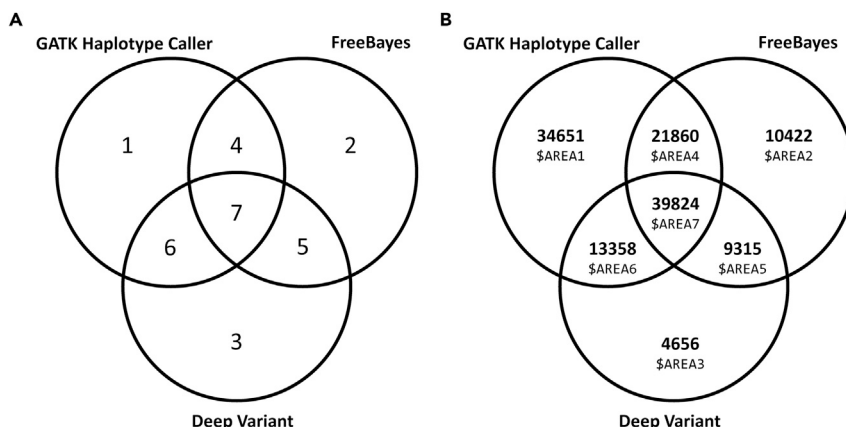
A

GATK Haplotype Caller

FreeBayes

1

4

2

7

6

5

3

Deep Variant

B

GATK Haplotype Caller

FreeBayes

34651
\$AREA1

21860
\$AREA4

10422
\$AREA2

39824
\$AREA7

13358
\$AREA6

9315
\$AREA5

4656
\$AREA3

Deep Variant